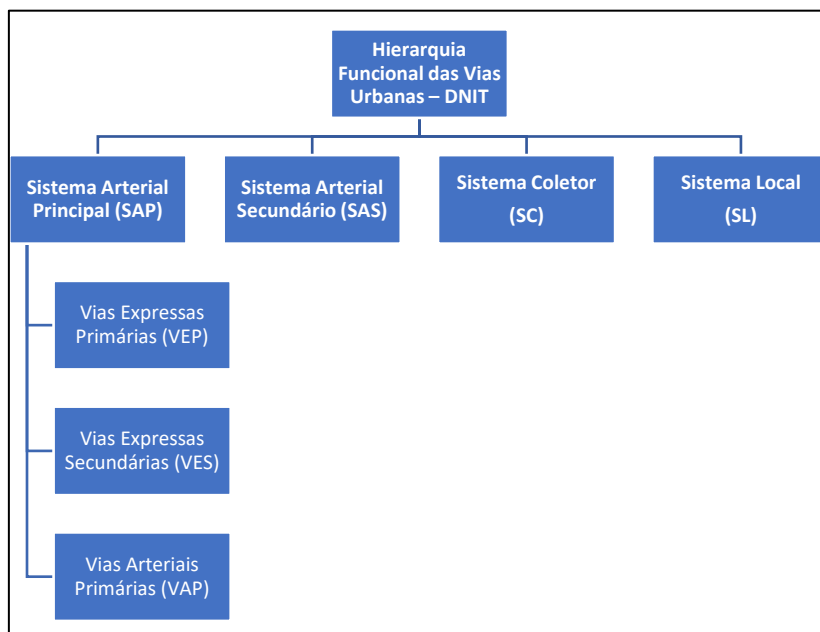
Hierarquia Funcional das Vias Urbanas – DNIT

Sistema Arterial Principal (SAP)

Sistema Arterial Secundário (SAS)

Sistema Coletor (SC)

Sistema Local (SL)

Vias Expressas Primárias (VEP)

Vias Expressas Secundárias (VES)

Vias Arteriais Primárias (VAP)